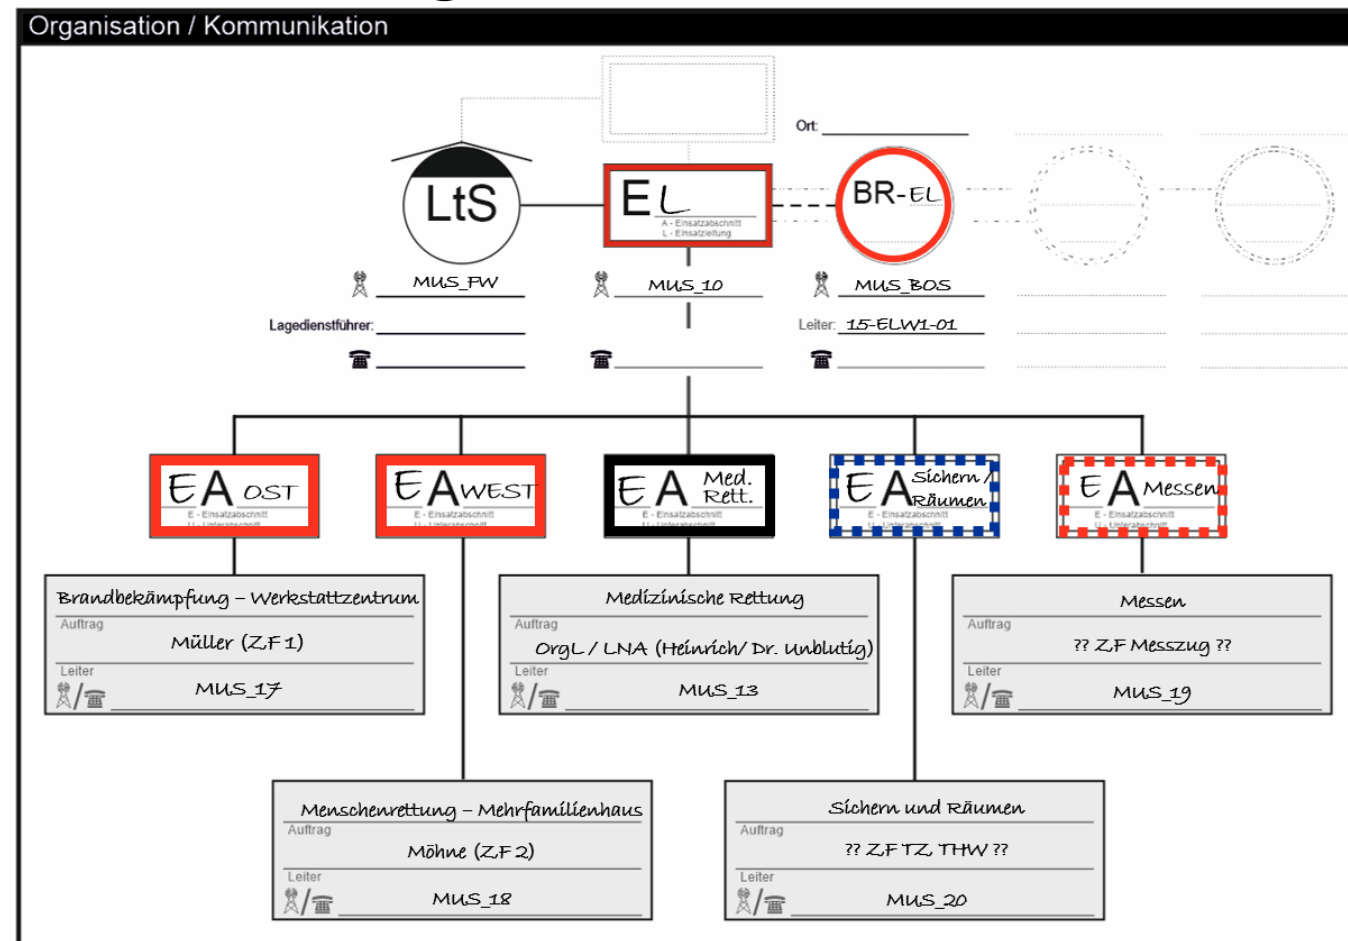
Organisation / Kommunikation

Ort:

LtS

EL
A - Einsatzabschnitt
L - Einsatzleitung

BR-EL

MUS_FW

MUS_10

MUS_BOS

Lagedienstführer:

Leiter: 15-ELW1-01

EA OST
E - Einsatzabschnitt
U - Unterabschnitt

EA WEST
E - Einsatzabschnitt
U - Unterabschnitt

EA Med. Rett.
E - Einsatzabschnitt
U - Unterabschnitt

EA Sichern / Räumen
E - Einsatzabschnitt
U - Unterabschnitt

EA Messen
E - Einsatzabschnitt
U - Unterabschnitt

Brandbekämpfung – Werkstattzentrum
Auftrag
Müller (ZF 1)
Leiter
MUS_17

Medizinische Rettung
Auftrag
OrgL / LNA (Heinrich/ Dr. Unblutig)
Leiter
MUS_13

Messen
Auftrag
?? ZF Messzug ??
Leiter
MUS_19

Menschenrettung – Mehrfamilienhaus
Auftrag
Möhne (ZF 2)
Leiter
MUS_18

Sichern und Räumen
Auftrag
?? ZF TZ, THW ??
Leiter
MUS_20